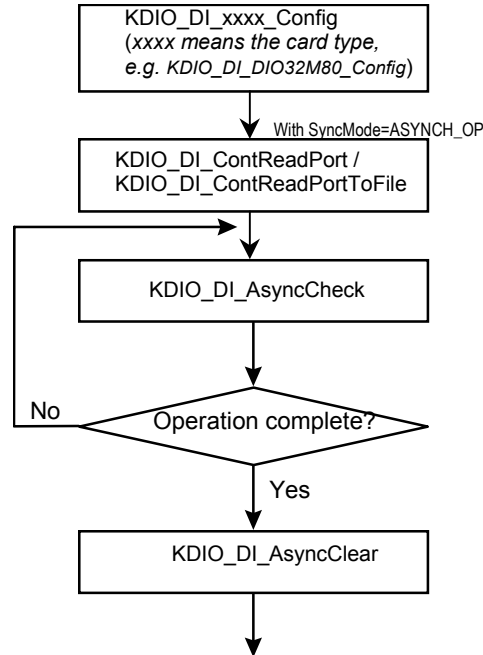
KDIO_DI_xxxx_Config
(xxxx means the card type, e.g. KDIO_DI_DIO32M80_Config)

With SyncMode=ASYNCH_OP

KDIO_DI_ContReadPort /
KDIO_DI_ContReadPortToFile

KDIO_DI_AsyncCheck

No

Operation complete?

Yes

KDIO_DI_AsyncClear